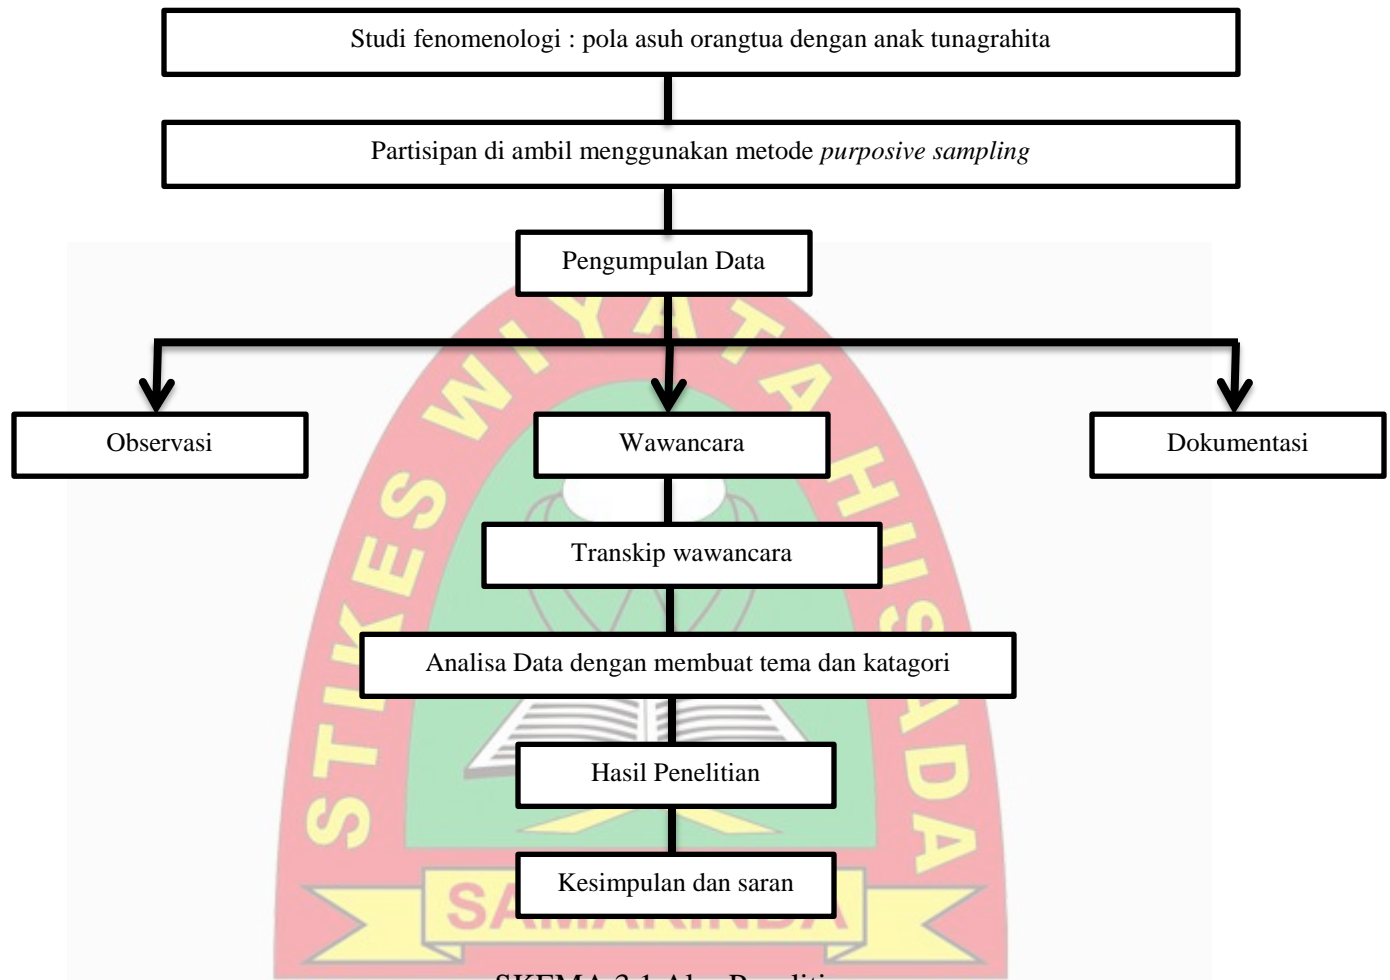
Studi fenomenologi : pola asuh orangtua dengan anak tunagrahita

Partisipan di ambil menggunakan metode *purposive sampling*

Pengumpulan Data

Observasi

Wawancara

Dokumentasi

Transkip wawancara

Analisa Data dengan membuat tema dan katagori

Hasil Penelitian

Kesimpulan dan saran

STIKES WIYATA HUSADA SAMARINDA

SKEMA 3.1 Alur Penelitian